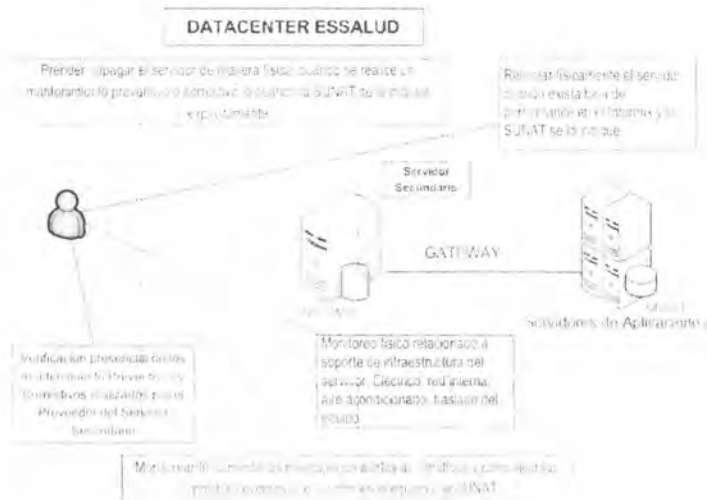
DATACENTER ESSALUD

Prender / apagar el servidor de manera física cuando se realice un mantenimiento preventivo correctivo o cuando la SUNAT lo indique expresamente.

Reiniciar físicamente el servidor cuando exista falla de performance en el sistema y la SUNAT se lo indique.

Servidor Secundario

GATEWAY

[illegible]

Servidores de Aplicaciones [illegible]

Verificación presencial de los mantenimientos Preventivos y Correctivos realizados por el Proveedor del Servidor Secundario.

Monitoreo físico relacionado a soporte de infraestructura del servidor: Eléctrico, red interna, Aire acondicionado, traslado del equipo.

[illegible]